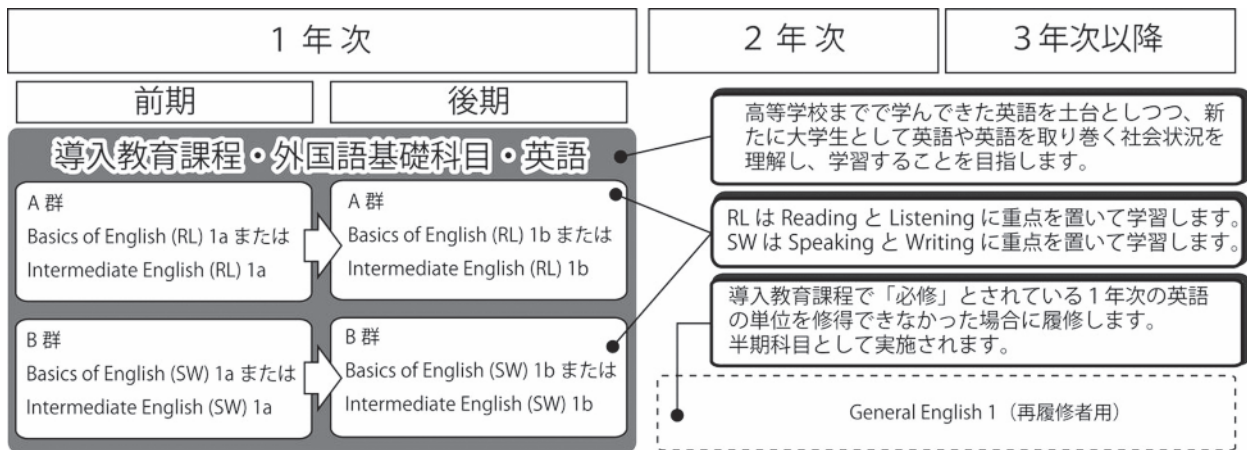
1 年次

2 年次

3年次以降

前期

後期

導入教育課程・外国語基礎科目・英語

A 群
Basics of English (RL) 1a または
Intermediate English (RL) 1a

A 群
Basics of English (RL) 1b または
Intermediate English (RL) 1b

B 群
Basics of English (SW) 1a または
Intermediate English (SW) 1a

B 群
Basics of English (SW) 1b または
Intermediate English (SW) 1b

高等学校までで学んできた英語を土台としつつ、新たに大学生として英語や英語を取り巻く社会状況を理解し、学習することを目指します。

RL は Reading と Listening に重点を置いて学習します。
SW は Speaking と Writing に重点を置いて学習します。

導入教育課程で「必修」とされている 1 年次の英語の単位を修得できなかった場合に履修します。
半期科目として実施されます。

General English 1（再履修者用）